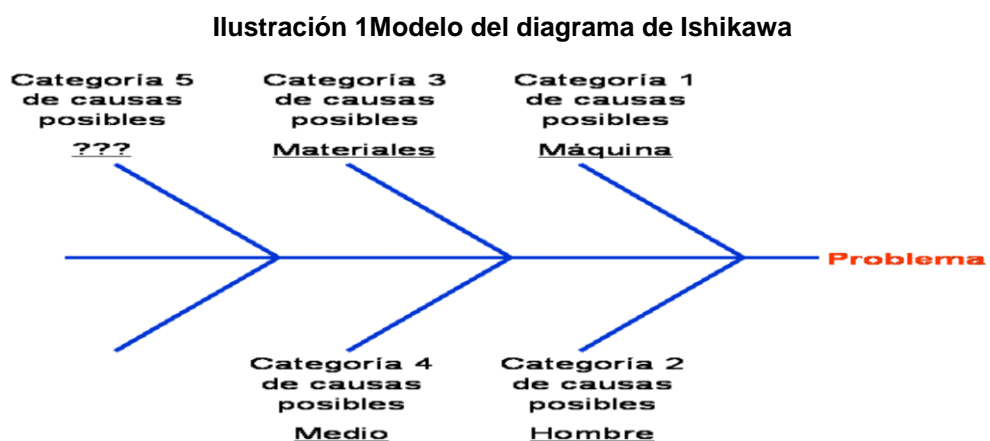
Ilustración 1Modelo del diagrama de Ishikawa

Categoría 5 de causas posibles
???

Categoría 3 de causas posibles
Materiales

Categoría 1 de causas posibles
Máquina

Problema

Categoría 4 de causas posibles
Medio

Categoría 2 de causas posibles
Hombre